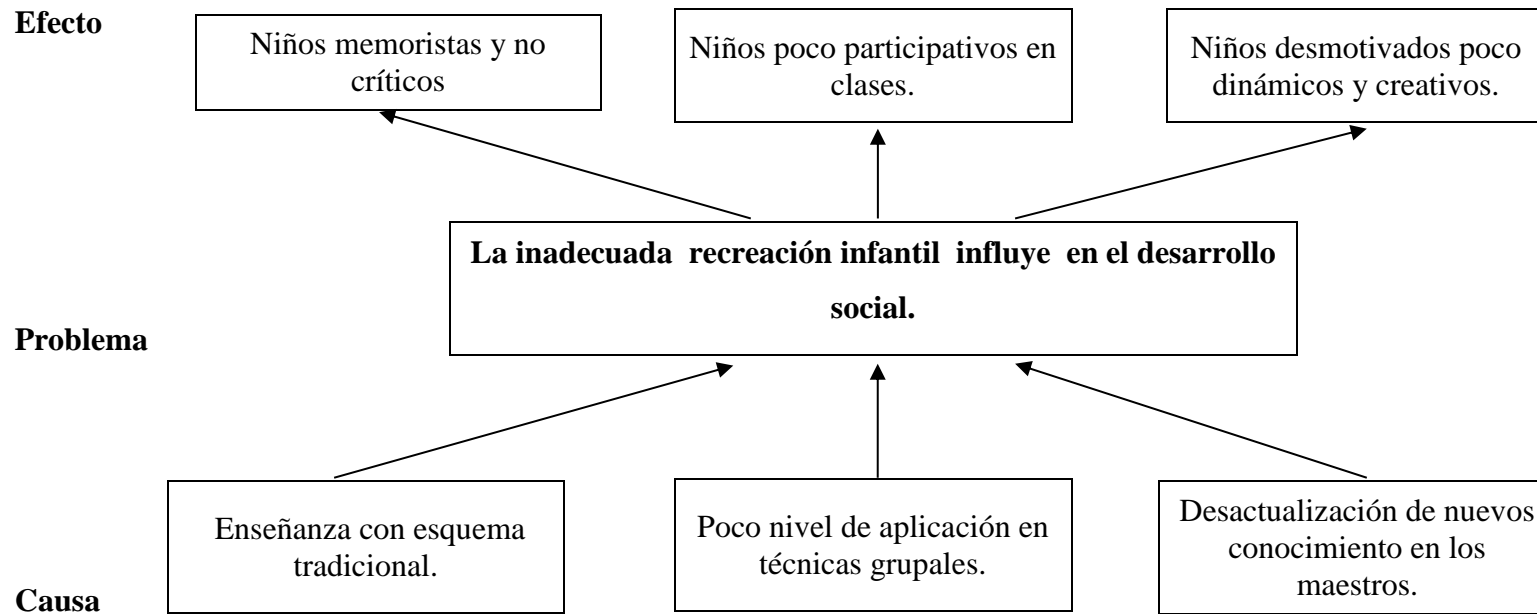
Efecto

Niños memoristas y no críticos

Niños poco participativos en clases.

Niños desmotivados poco dinámicos y creativos.

La inadecuada recreación infantil influye en el desarrollo social.

Problema

Enseñanza con esquema tradicional.

Poco nivel de aplicación en técnicas grupales.

Desactualización de nuevos conocimiento en los maestros.

Causa